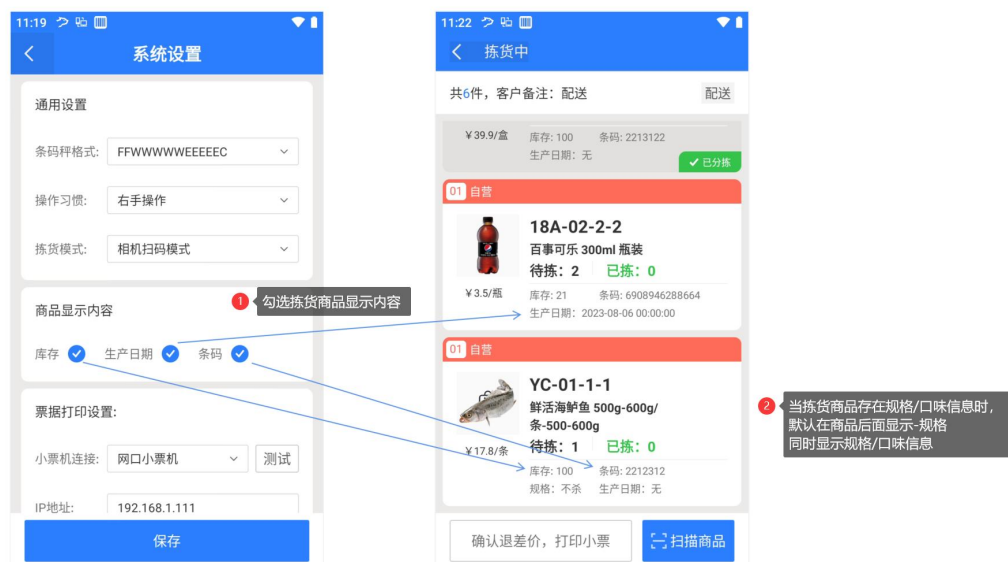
11:19

系统设置

通用设置

条码秤格式: FFWWWWWEEEEEC

操作习惯: 右手操作

拣货模式: 相机扫码模式

商品显示内容

库存 生产日期 条码

票据打印设置:

小票机连接: 网口小票机 测试

IP地址: 192.168.1.111

保存

1 勾选拣货商品显示内容

11:22

拣货中

共6件，客户备注：配送 配送

¥39.9/盒 库存: 100 条码: 2213122
生产日期: 无
已分拣

01 自营

18A-02-2-2
百事可乐 300ml 瓶装
待拣: 2 已拣: 0
¥3.5/瓶 库存: 21 条码: 6908946288664
生产日期: 2023-08-06 00:00:00

01 自营

YC-01-1-1
鲜活海鲈鱼 500g-600g/条-500-600g
待拣: 1 已拣: 0
¥17.8/条 库存: 100 条码: 2212312
规格: 不杀 生产日期: 无

确认退差价，打印小票

扫描商品

2 当拣货商品存在规格/口味信息时，默认在商品后面显示-规格
同时显示规格/口味信息